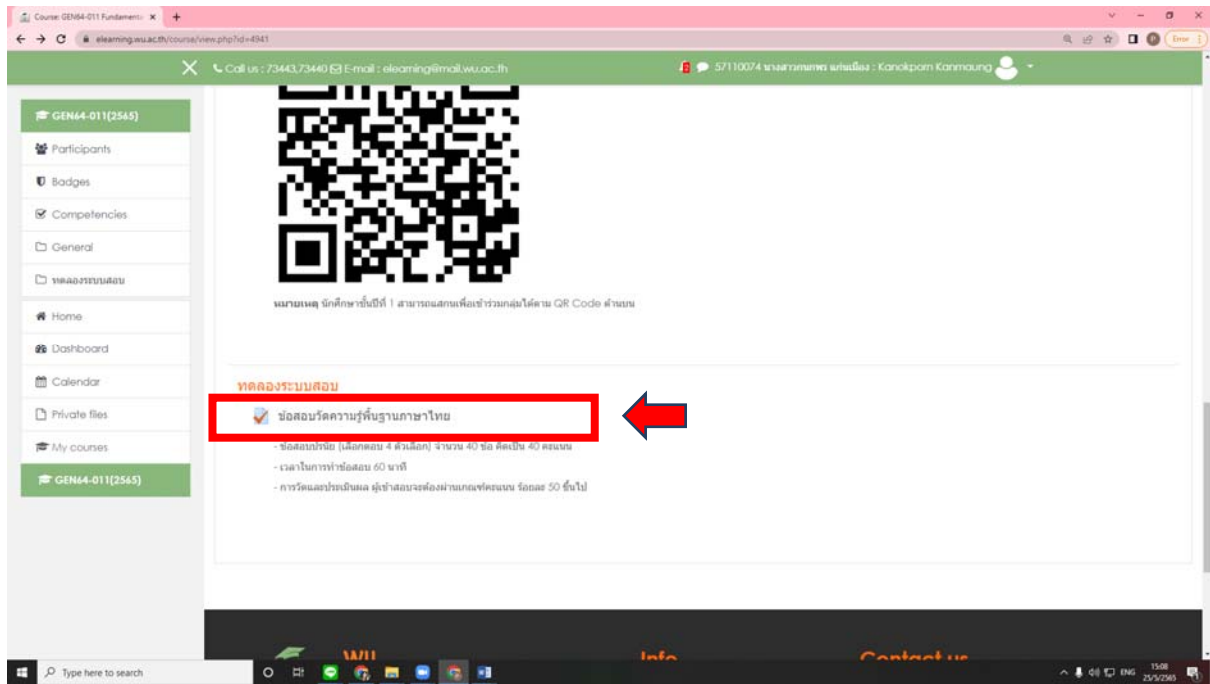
Course: GEN64-011 Fundamenta ×

elearning.wu.ac.th/course/view.php?id=4941

Error

Call us : 73443,73440 E-mail : elearning@mail.wu.ac.th

57110074 นางสาวกนกพร แก่นเมือง : Kanokporn Kanmaung

GEN64-011(2565)

Participants

Badges

Competencies

General

ทดลองระบบสอบ

Home

Dashboard

Calendar

Private files

My courses

GEN64-011(2565)

หมายเหตุ นักศึกษาชั้นปีที่ 1 สามารถแสกนเพื่อเข้าร่วมกลุ่มได้ตาม QR Code ด้านบน

ทดลองระบบสอบ

ข้อสอบวัดความรู้พื้นฐานภาษาไทย

- ข้อสอบปรนัย (เลือกตอบ 4 ตัวเลือก) จำนวน 40 ข้อ คิดเป็น 40 คะแนน

- เวลาในการทำข้อสอบ 60 นาที

- การวัดและประเมินผล ผู้เข้าสอบจะต้องผ่านเกณฑ์คะแนน ร้อยละ 50 ขึ้นไป

WU

Info

Contact us

Type here to search

ENG

15:08
25/5/2565